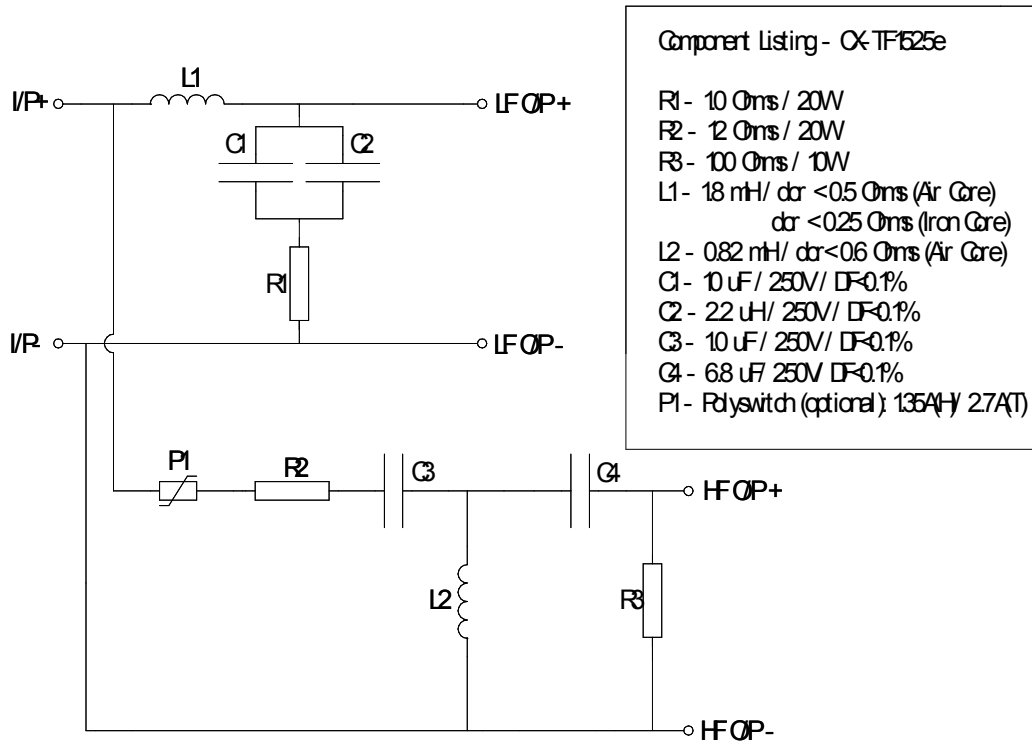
Component Listing - CX-TF1525e

R1 - 10 Ohms / 20W
R2 - 12 Ohms / 20W
R3 - 100 Ohms / 10W
L1 - 1.8 mH / dcr < 0.5 Ohms (Air Core)
dcr < 0.25 Ohms (Iron Core)
L2 - 0.82 mH / dcr < 0.6 Ohms (Air Core)
C1 - 10 uF / 250V / DF<0.1%
C2 - 2.2 uH / 250V / DF<0.1%
C3 - 10 uF / 250V / DF<0.1%
C4 - 6.8 uF / 250V DF<0.1%
P1 - Polyswitch (optional): 1.35A(H) / 2.7A(T)

I/P+
L1
LF O/P+
C1
C2
R1
I/P-
LF O/P-
P1
R2
C3
C4
HF O/P+
L2
R3
HF O/P-